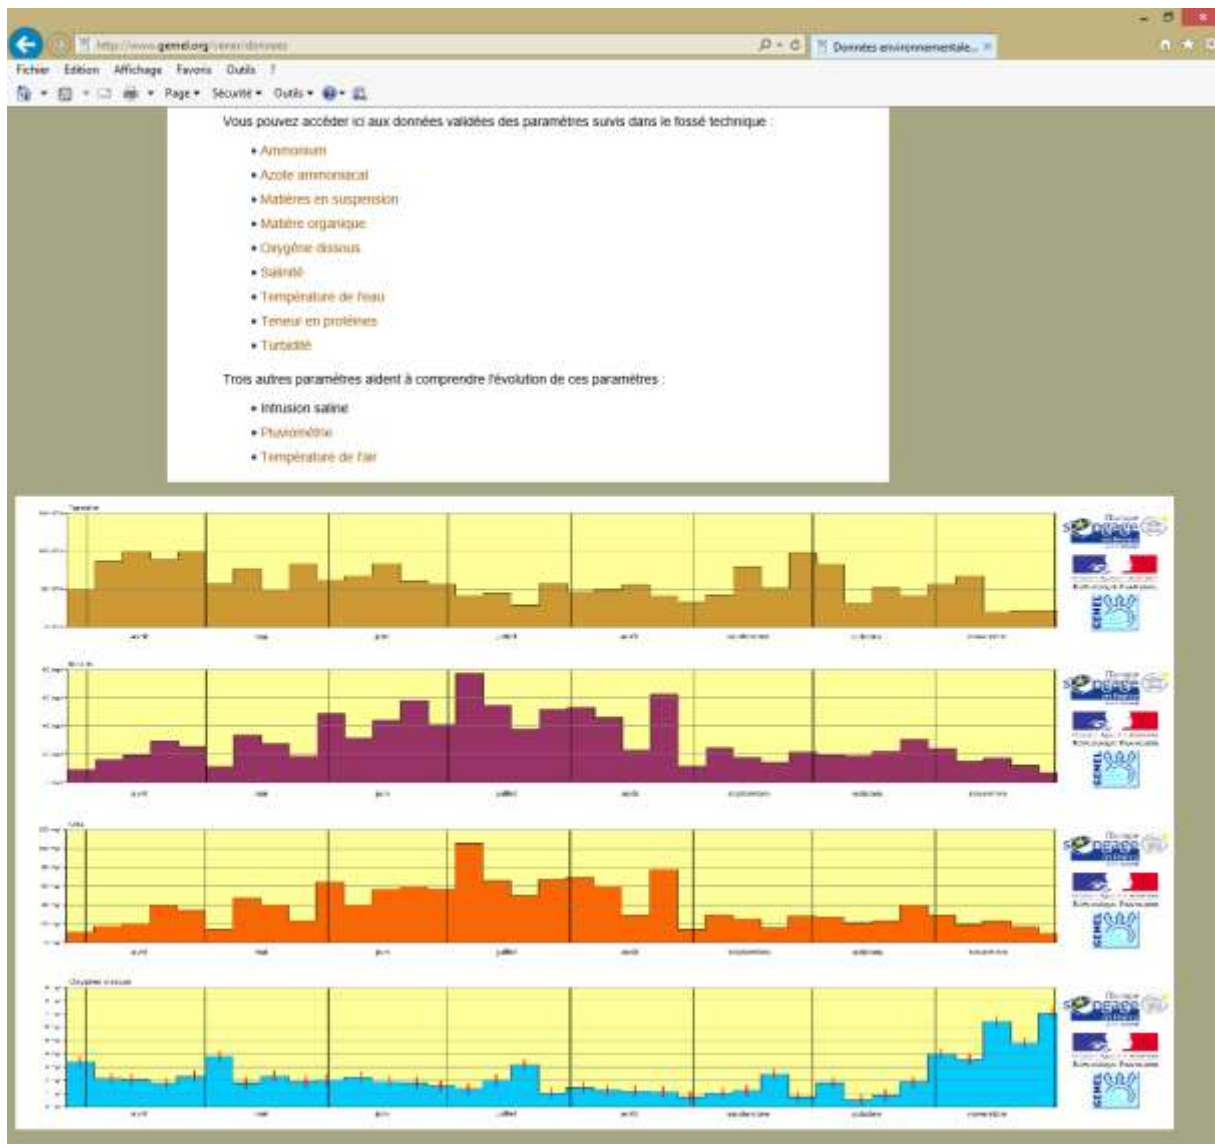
http://www.gemel.org/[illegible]

Données environnementale...

Fichier Edition Affichage Favoris Outils ?

Page ▾ Sécurité ▾ Outils ▾

Vous pouvez accéder ici aux données validées des paramètres suivis dans le fossé technique :

• Ammonium
• Azote ammoniacal
• Matières en suspension
• Matière organique
• Oxygène dissous
• Salinité
• Température de l'eau
• Teneur en protéines
• Turbidité

Trois autres paramètres aident à comprendre l'évolution de ces paramètres :

• Intrusion saline
• Pluviométrie
• Température de l'air

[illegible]

avril mai juin juillet août septembre octobre novembre

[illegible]

avril mai juin juillet août septembre octobre novembre

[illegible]

avril mai juin juillet août septembre octobre novembre

Oxygène dissous

avril mai juin juillet août septembre octobre novembre

GEMEL